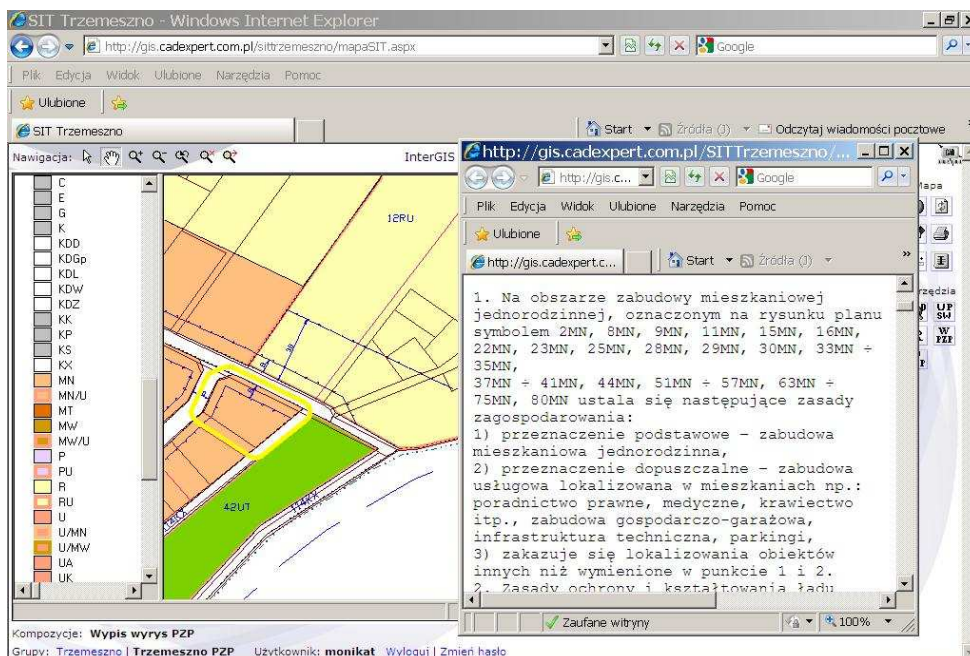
SIT Trzemeszno - Windows Internet Explorer

http://gis.cadexpert.com.pl/sittrzemeszno/mapaSIT.aspx

Google

Plik Edycja Widok Ulubione Narzędzia Pomoc

Ulubione

SIT Trzemeszno

Start Źródła (3) Odczytaj wiadomości pocztowe

Nawigacja:

InterGIS

C
E
G
K
KDD
KDGp
KDL
KDW
KDZ
KK
KP
KS
KX
MN
MN/U
MT
MW
MW/U
P
PU
R
RU
U
U/MN
U/MW
UA
UK

12RU

42UT

Mapa

rzędzia

UP SW

W PZP

http://gis.cadexpert.com.pl/SITTrzemeszno/...

http://gis.c...

Google

Plik Edycja Widok Ulubione Narzędzia Pomoc

Ulubione

http://gis.cadexpert.c...

Start Źródła (3)

1. Na obszarze zabudowy mieszkaniowej jednorodzinnej, oznaczonym na rysunku planu symbolem 2MN, 8MN, 9MN, 11MN, 15MN, 16MN, 22MN, 23MN, 25MN, 28MN, 29MN, 30MN, 33MN ÷ 35MN,
37MN ÷ 41MN, 44MN, 51MN ÷ 57MN, 63MN ÷ 75MN, 80MN ustala się następujące zasady zagospodarowania:
1) przeznaczenie podstawowe – zabudowa mieszkaniowa jednorodzinna,
2) przeznaczenie dopuszczalne – zabudowa usługowa lokalizowana w mieszkaniach np.: poradnictwo prawne, medyczne, krawiectwo itp., zabudowa gospodarczo-garażowa, infrastruktura techniczna, parkingi,
3) zakazuje się lokalizowania obiektów innych niż wymienione w punkcie 1 i 2.
2. Zasady ochrony i kształtowania ładu

Zaufane witryny

100%

Kompozycje: Wypis wyrys PZP

Grupy: Trzemeszno | Trzemeszno PZP Użytkownik: monikat Wyloguj | Zmień hasło